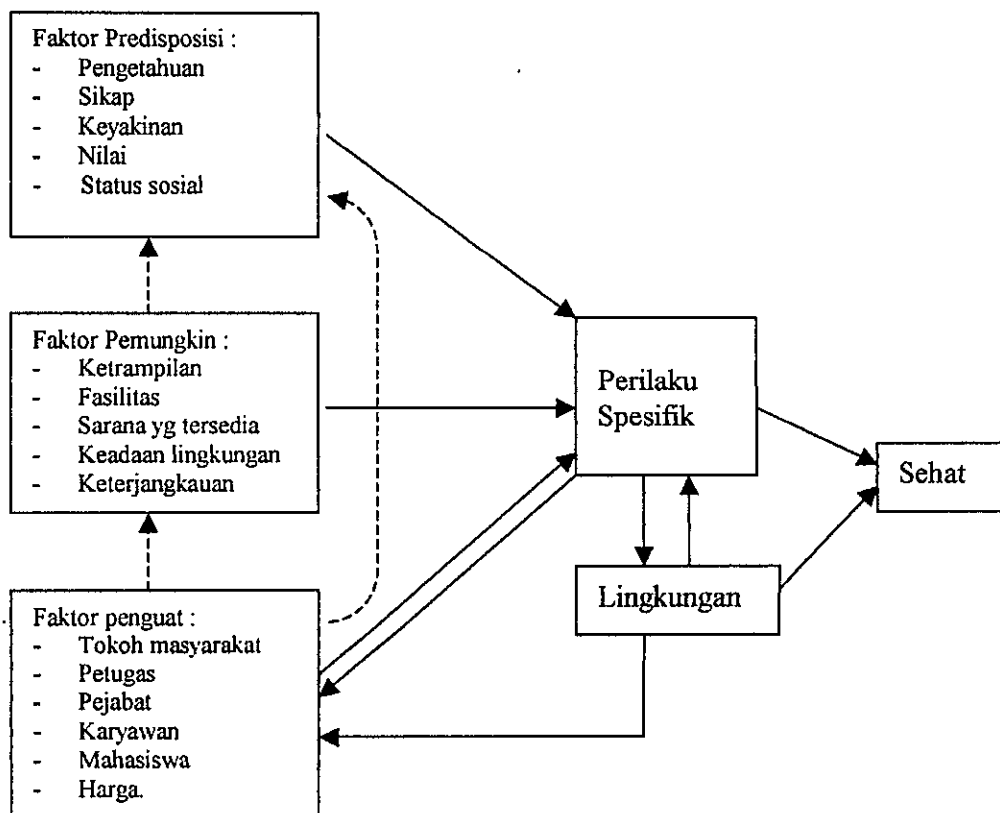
Faktor Predisposisi :
- Pengetahuan
- Sikap
- Keyakinan
- Nilai
- Status sosial

Faktor Pemungkin :
- Ketrampilan
- Fasilitas
- Sarana yg tersedia
- Keadaan lingkungan
- Keterjangkauan

Faktor penguat :
- Tokoh masyarakat
- Petugas
- Pejabat
- Karyawan
- Mahasiswa
- Harga.

Perilaku Spesifik

Lingkungan

Sehat